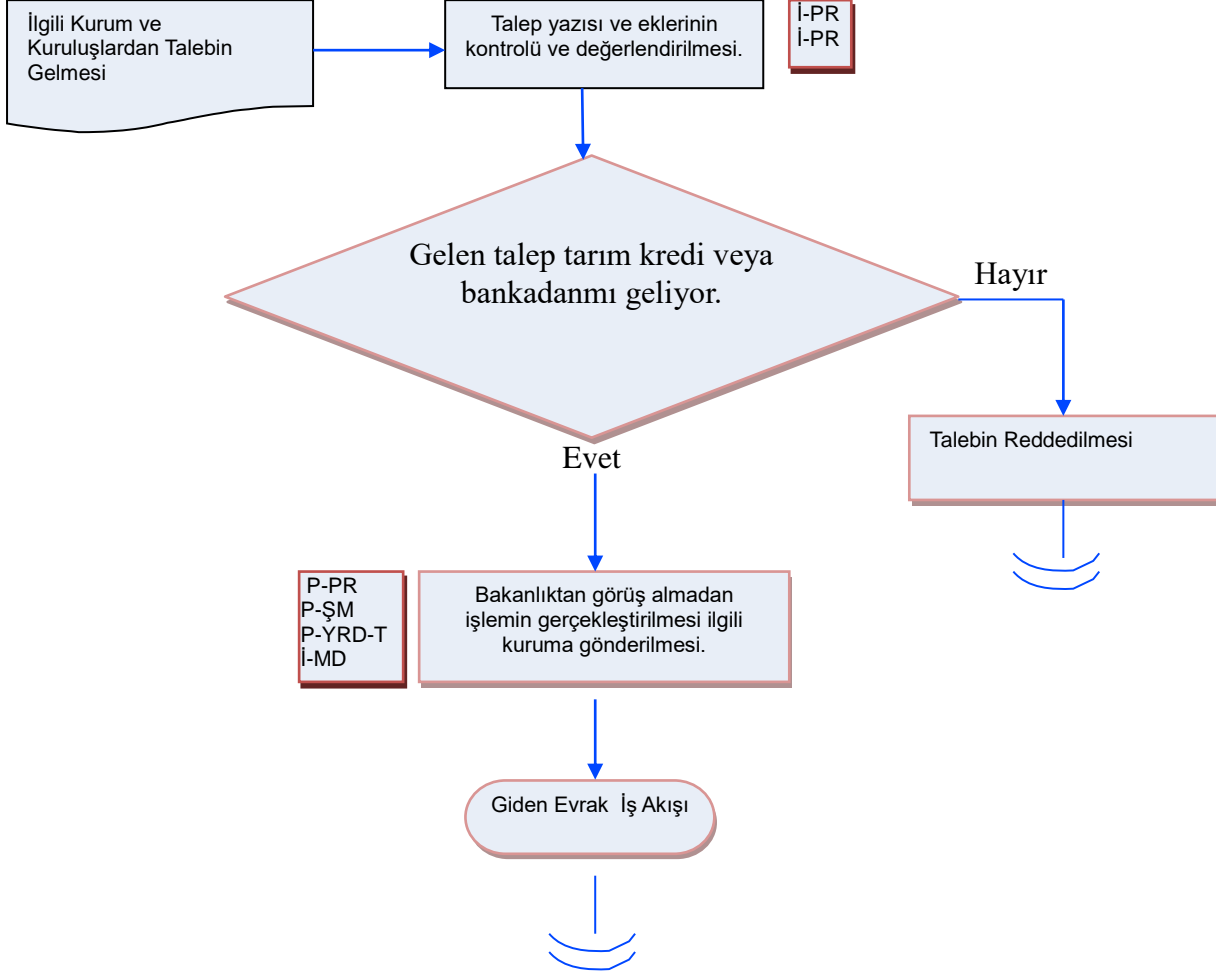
İlgili Kurum ve Kuruluşlardan Talebin Gelmesi

Talep yazısı ve eklerinin kontrolü ve değerlendirilmesi.

İ-PR
İ-PR

Gelen talep tarım kredi veya bankadanmı geliyor.

Hayır

Talebin Reddedilmesi

Evet

P-PR
P-ŞM
P-YRD-T
İ-MD

Bakanlıktan görüş almadan işlemin gerçekleştirilmesi ilgili kuruma gönderilmesi.

Giden Evrak İş Akışı